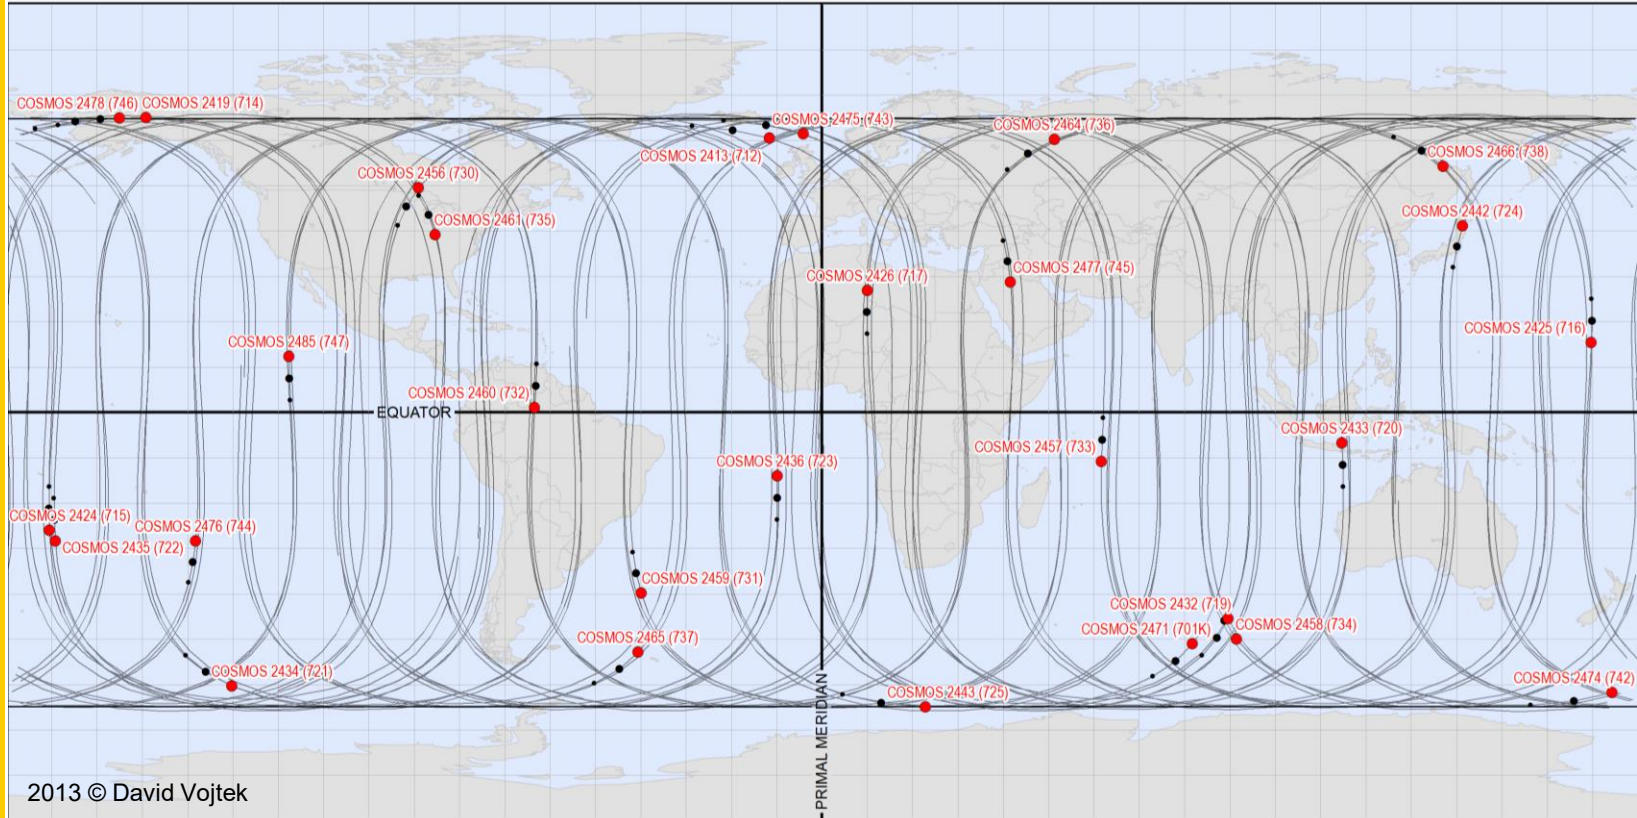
COSMOS 2478 (746) COSMOS 2419 (714)

COSMOS 2475 (743)

COSMOS 2413 (712)

COSMOS 2464 (736)

COSMOS 2466 (738)

COSMOS 2456 (730)

COSMOS 2461 (735)

COSMOS 2442 (724)

COSMOS 2426 (717)

COSMOS 2477 (745)

COSMOS 2425 (716)

COSMOS 2485 (747)

COSMOS 2460 (732)

EQUATOR

COSMOS 2433 (720)

COSMOS 2457 (733)

COSMOS 2436 (723)

COSMOS 2424 (715)

COSMOS 2476 (744)

COSMOS 2435 (722)

COSMOS 2459 (731)

COSMOS 2432 (719)

COSMOS 2471 (701K)

COSMOS 2458 (734)

COSMOS 2465 (737)

COSMOS 2434 (721)

COSMOS 2474 (742)

COSMOS 2443 (725)

PRIMAL MERIDIAN

2013 © David Vojtek